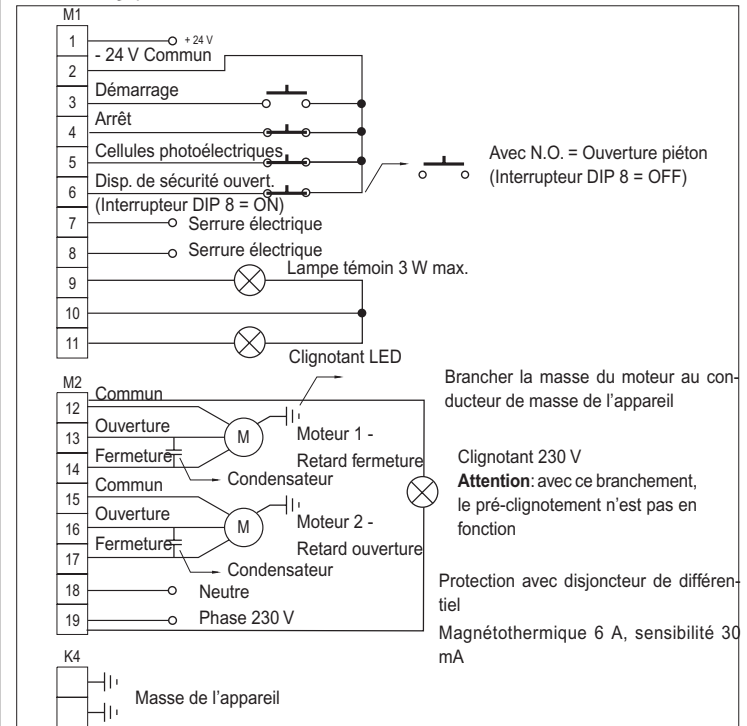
M1

1 + 24 V

2 - 24 V Commun

3 Démarrage

4 Arrêt

5 Cellules photoélectriques

6 Disp. de sécurité ouvert. (Interrupteur DIP 8 = ON)

Avec N.O. = Ouverture piéton (Interrupteur DIP 8 = OFF)

7 Serrure électrique

8 Serrure électrique

9 Lampe témoin 3 W max.

10

11

Clignotant LED

M2

12 Commun

13 Ouverture

14 Fermeture

M

Moteur 1 - Retard fermeture

Condensateur

15 Commun

16 Ouverture

17 Fermeture

M

Moteur 2 - Retard ouverture

Condensateur

18 Neutre

19 Phase 230 V

Brancher la masse du moteur au conducteur de masse de l'appareil

Clignotant 230 V
**Attention**: avec ce branchement, le pré-clignotement n'est pas en fonction

Protection avec disjoncteur de différentiel

Magnétothermique 6 A, sensibilité 30 mA

K4

Masse de l'appareil